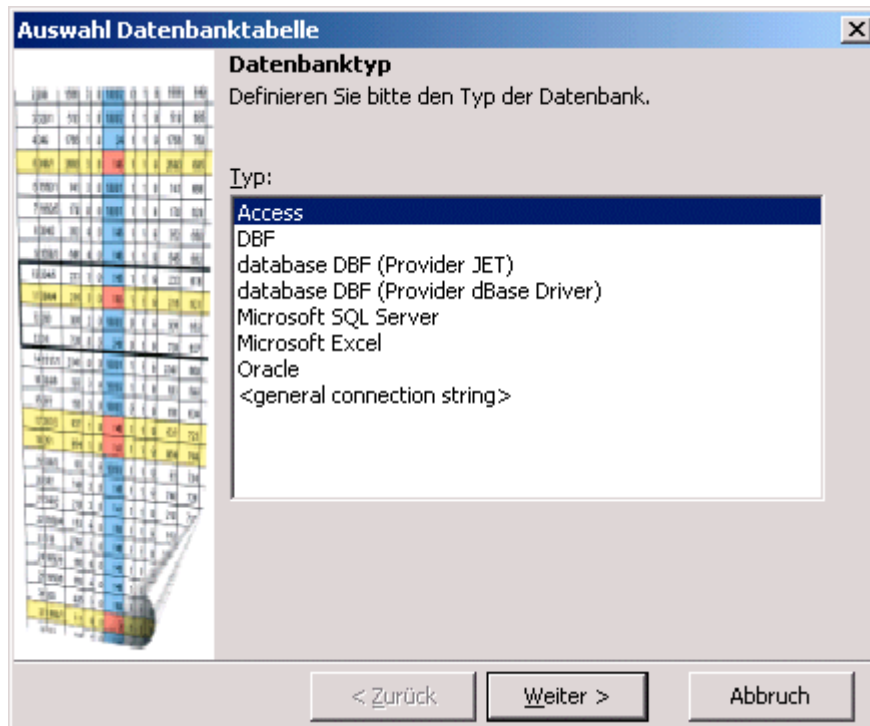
Auswahl Datenbanktabelle

Datenbanktyp

Definieren Sie bitte den Typ der Datenbank.

Typ:

Access
DBF
database DBF (Provider JET)
database DBF (Provider dBase Driver)
Microsoft SQL Server
Microsoft Excel
Oracle
<general connection string>

< Zurück

Weiter >

Abbruch